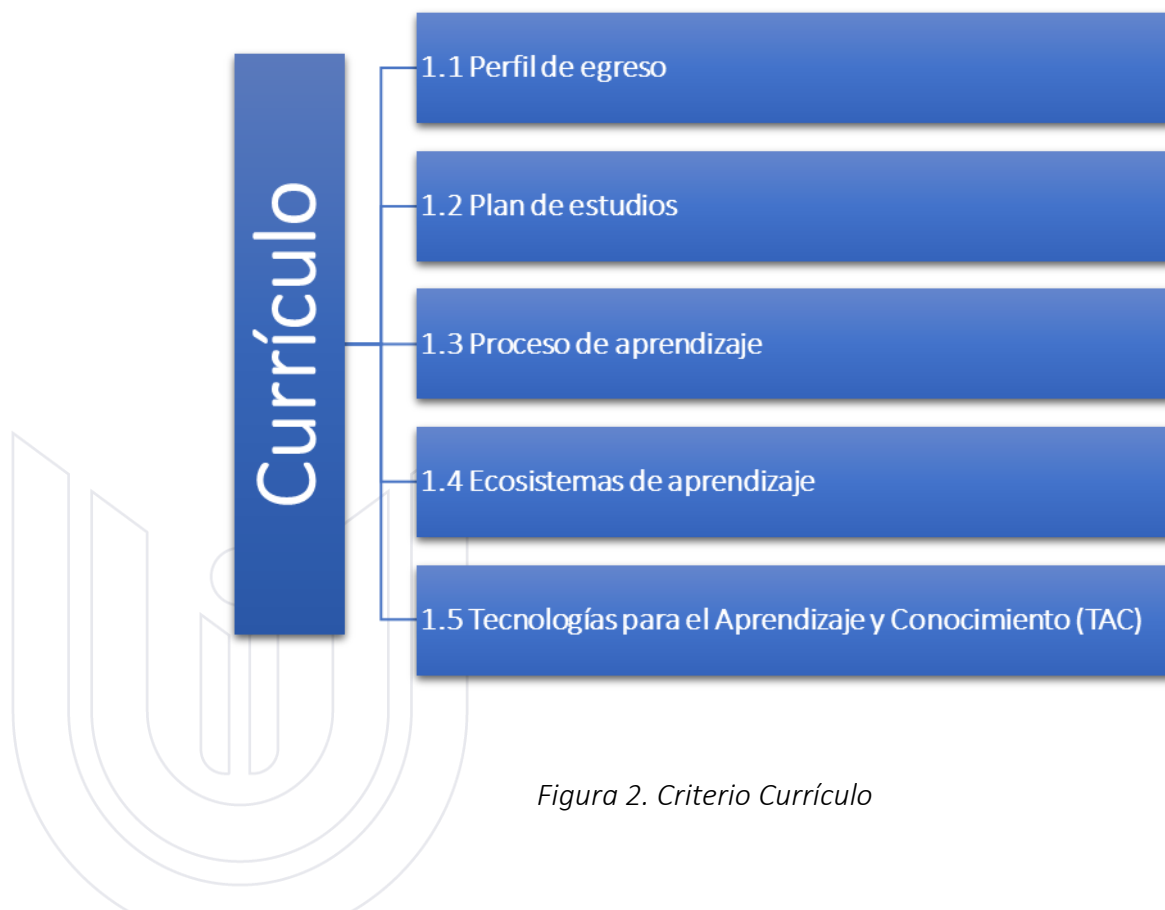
Currículo

1.1 Perfil de egreso

1.2 Plan de estudios

1.3 Proceso de aprendizaje

1.4 Ecosistemas de aprendizaje

1.5 Tecnologías para el Aprendizaje y Conocimiento (TAC)

Figura 2. Criterio Currículo